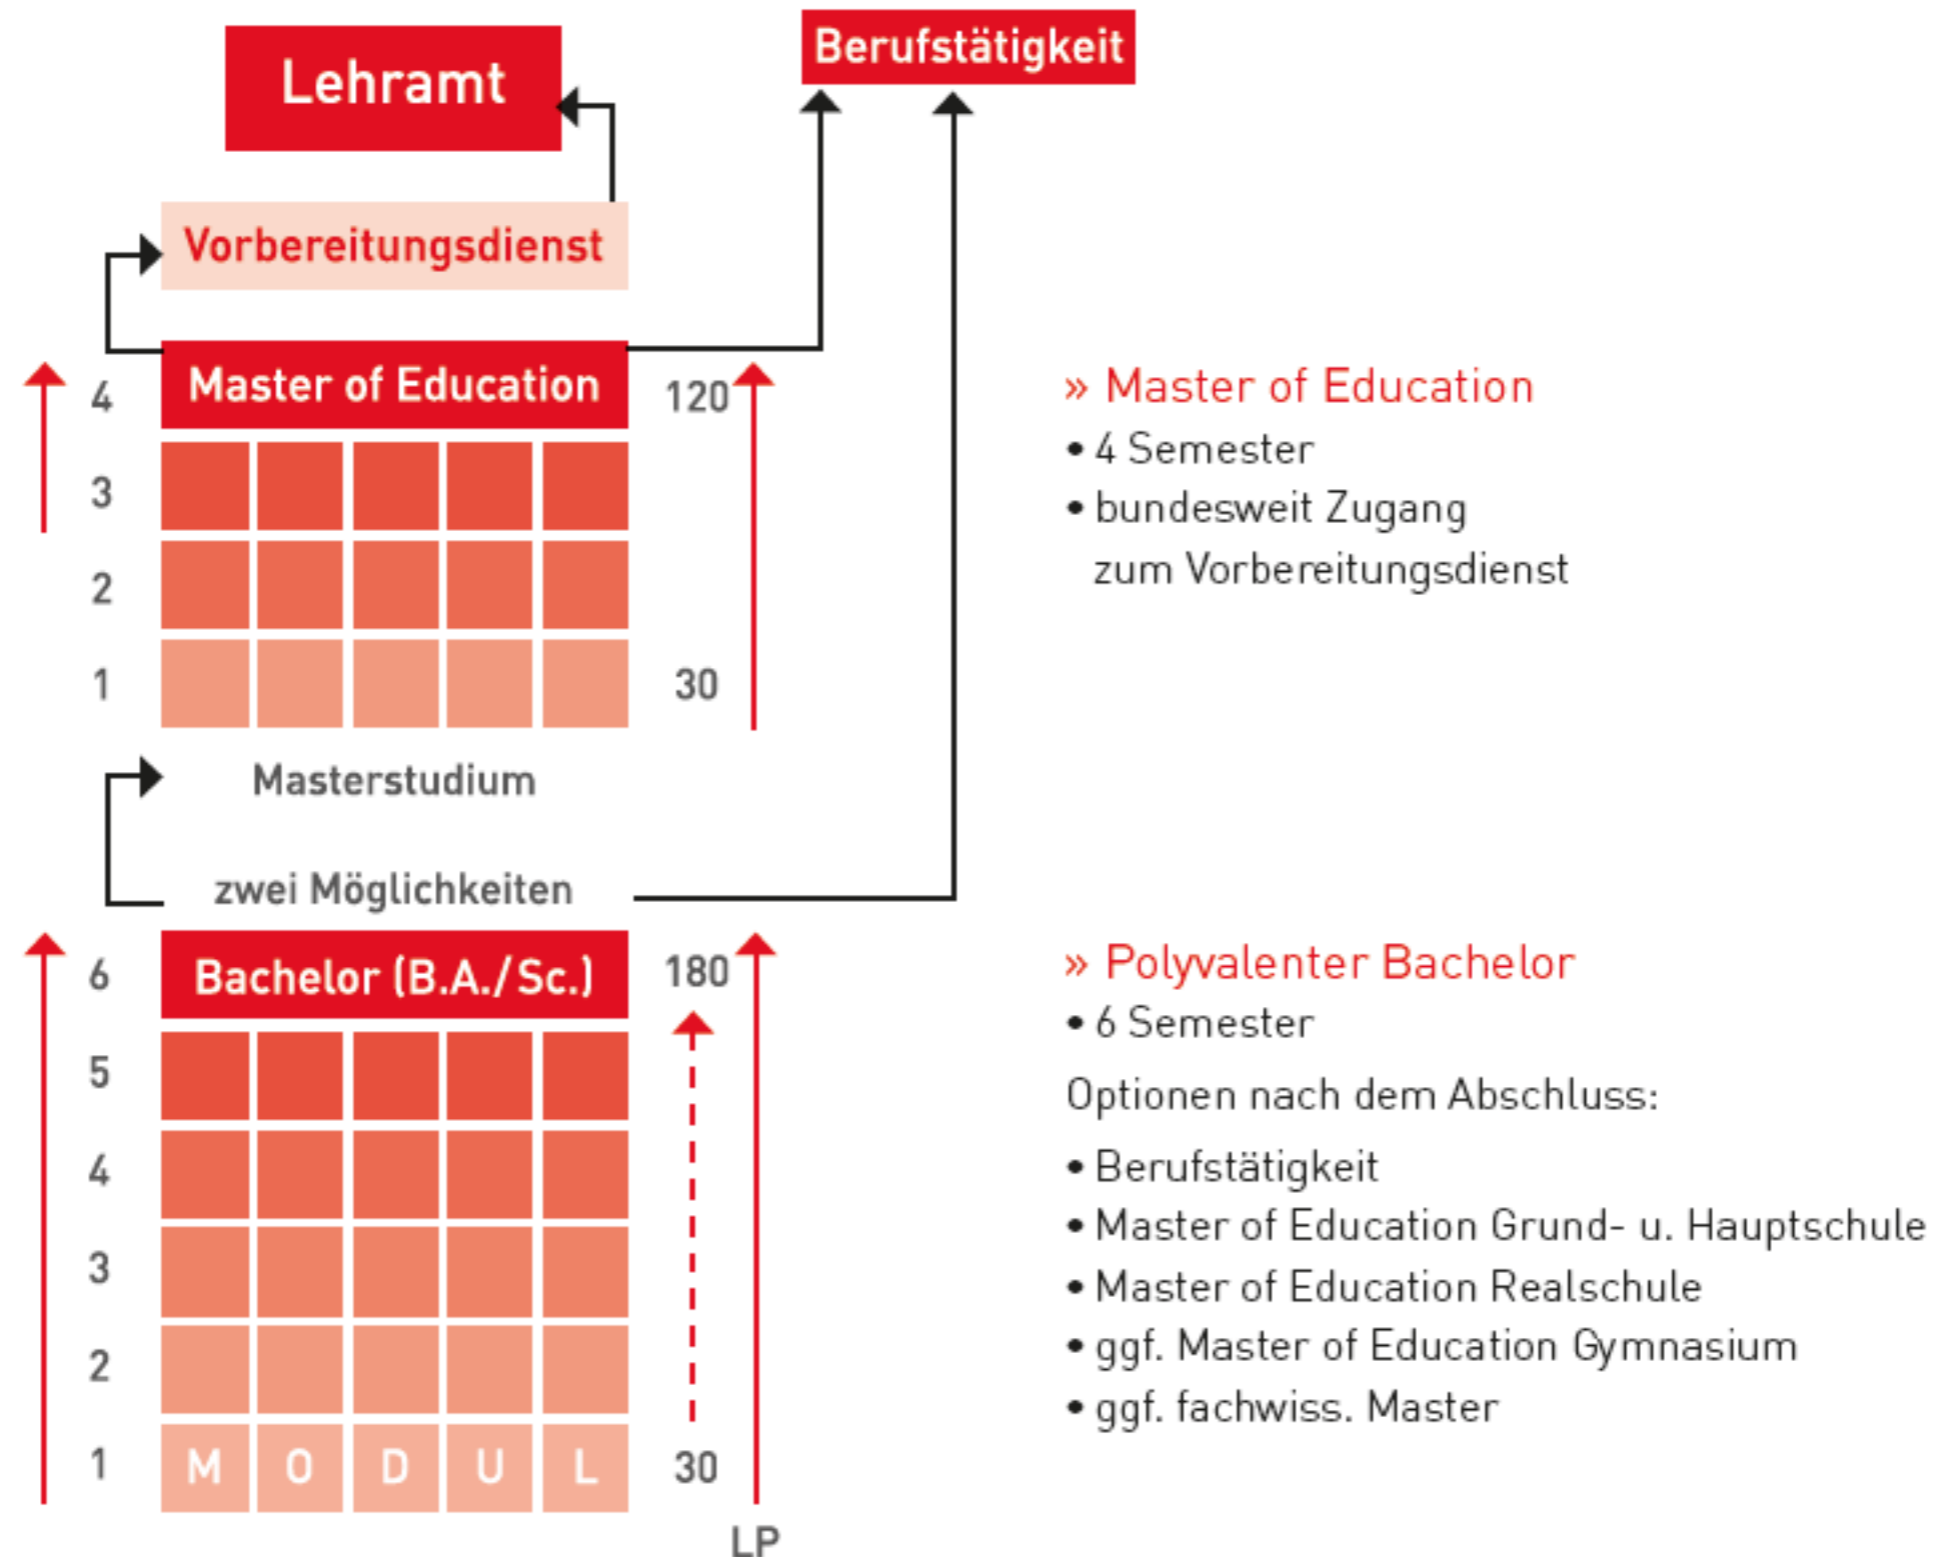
Lehramt

Berufstätigkeit

Vorbereitungsdienst

4 Master of Education 120

3

2

1 30

Masterstudium

zwei Möglichkeiten

6 Bachelor (B.A./Sc.) 180

5

4

3

2

1 M O D U L 30

LP

» Master of Education
• 4 Semester
• bundesweit Zugang zum Vorbereitungsdienst

» Polyvalenter Bachelor
• 6 Semester

Optionen nach dem Abschluss:
• Berufstätigkeit
• Master of Education Grund- u. Hauptschule
• Master of Education Realschule
• ggf. Master of Education Gymnasium
• ggf. fachwiss. Master